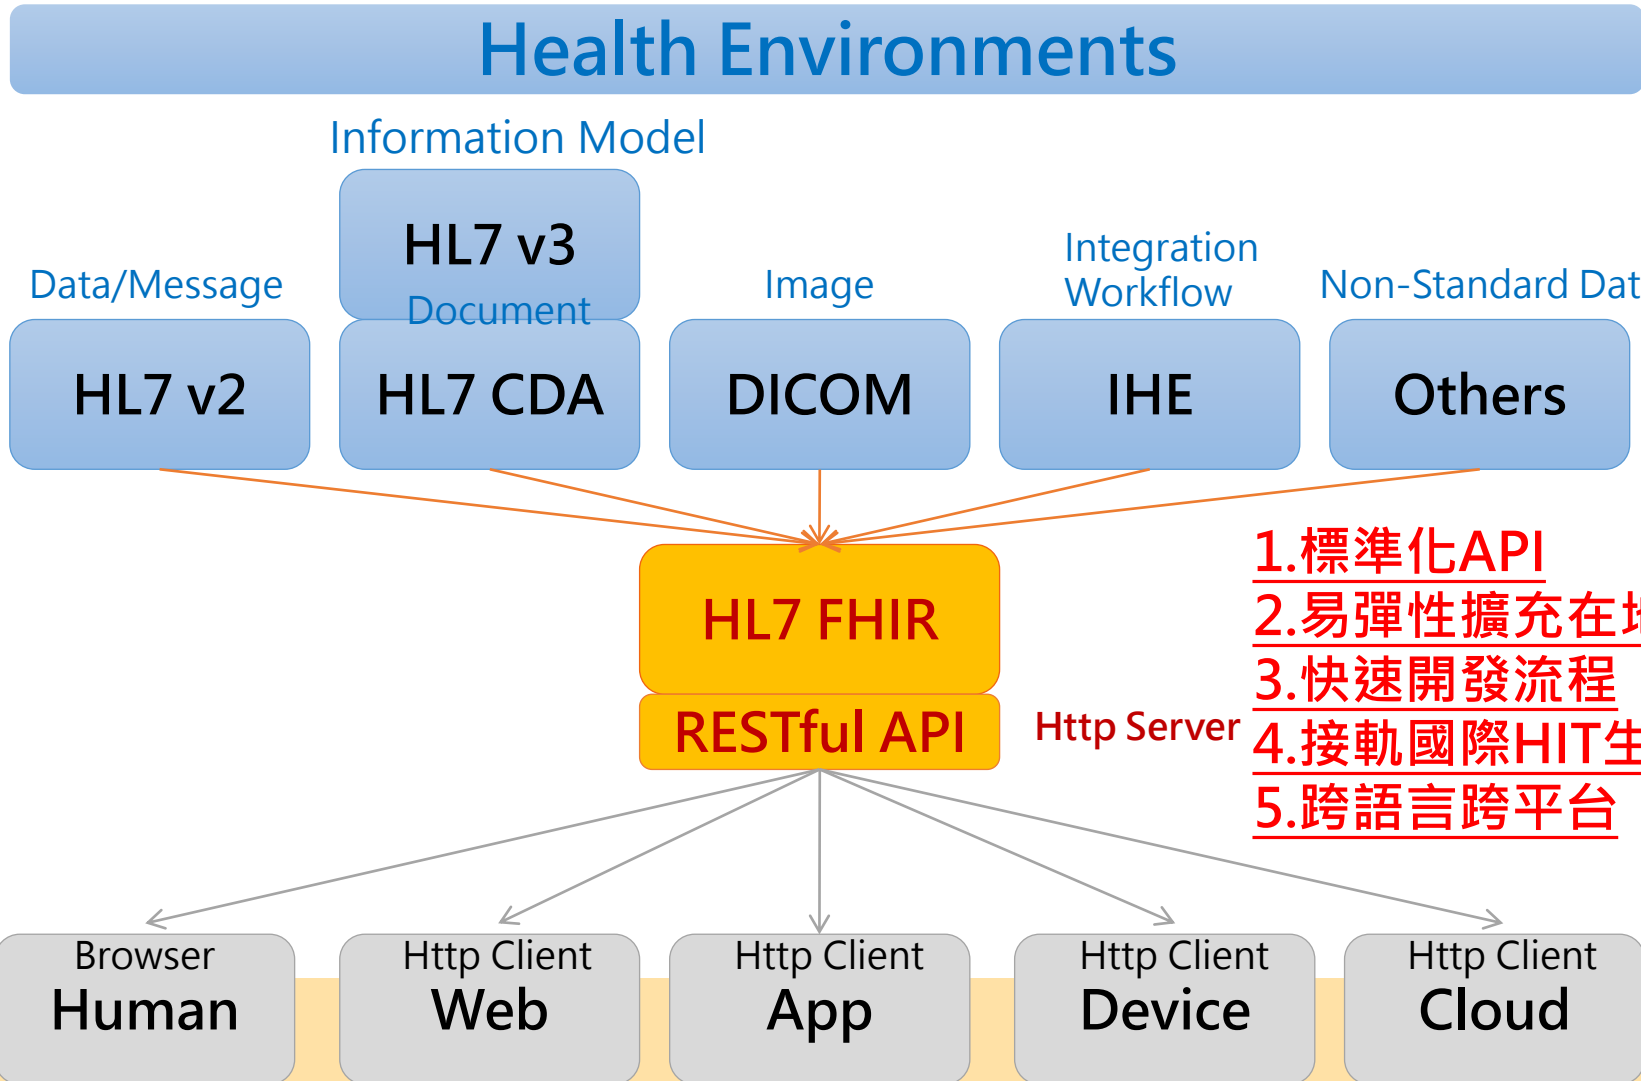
Health Environments

Information Model

HL7 v3

Document

Data/Message

Image

Integration Workflow

Non-Standard Dat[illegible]

HL7 v2

HL7 CDA

DICOM

IHE

Others

1.標準化API

2.易彈性擴充在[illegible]

3.快速開發流程

4.接軌國際HIT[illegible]

5.跨語言跨平台

HL7 FHIR

RESTful API

Http Server

Browser
Human

Http Client
Web

Http Client
App

Http Client
Device

Http Client
Cloud